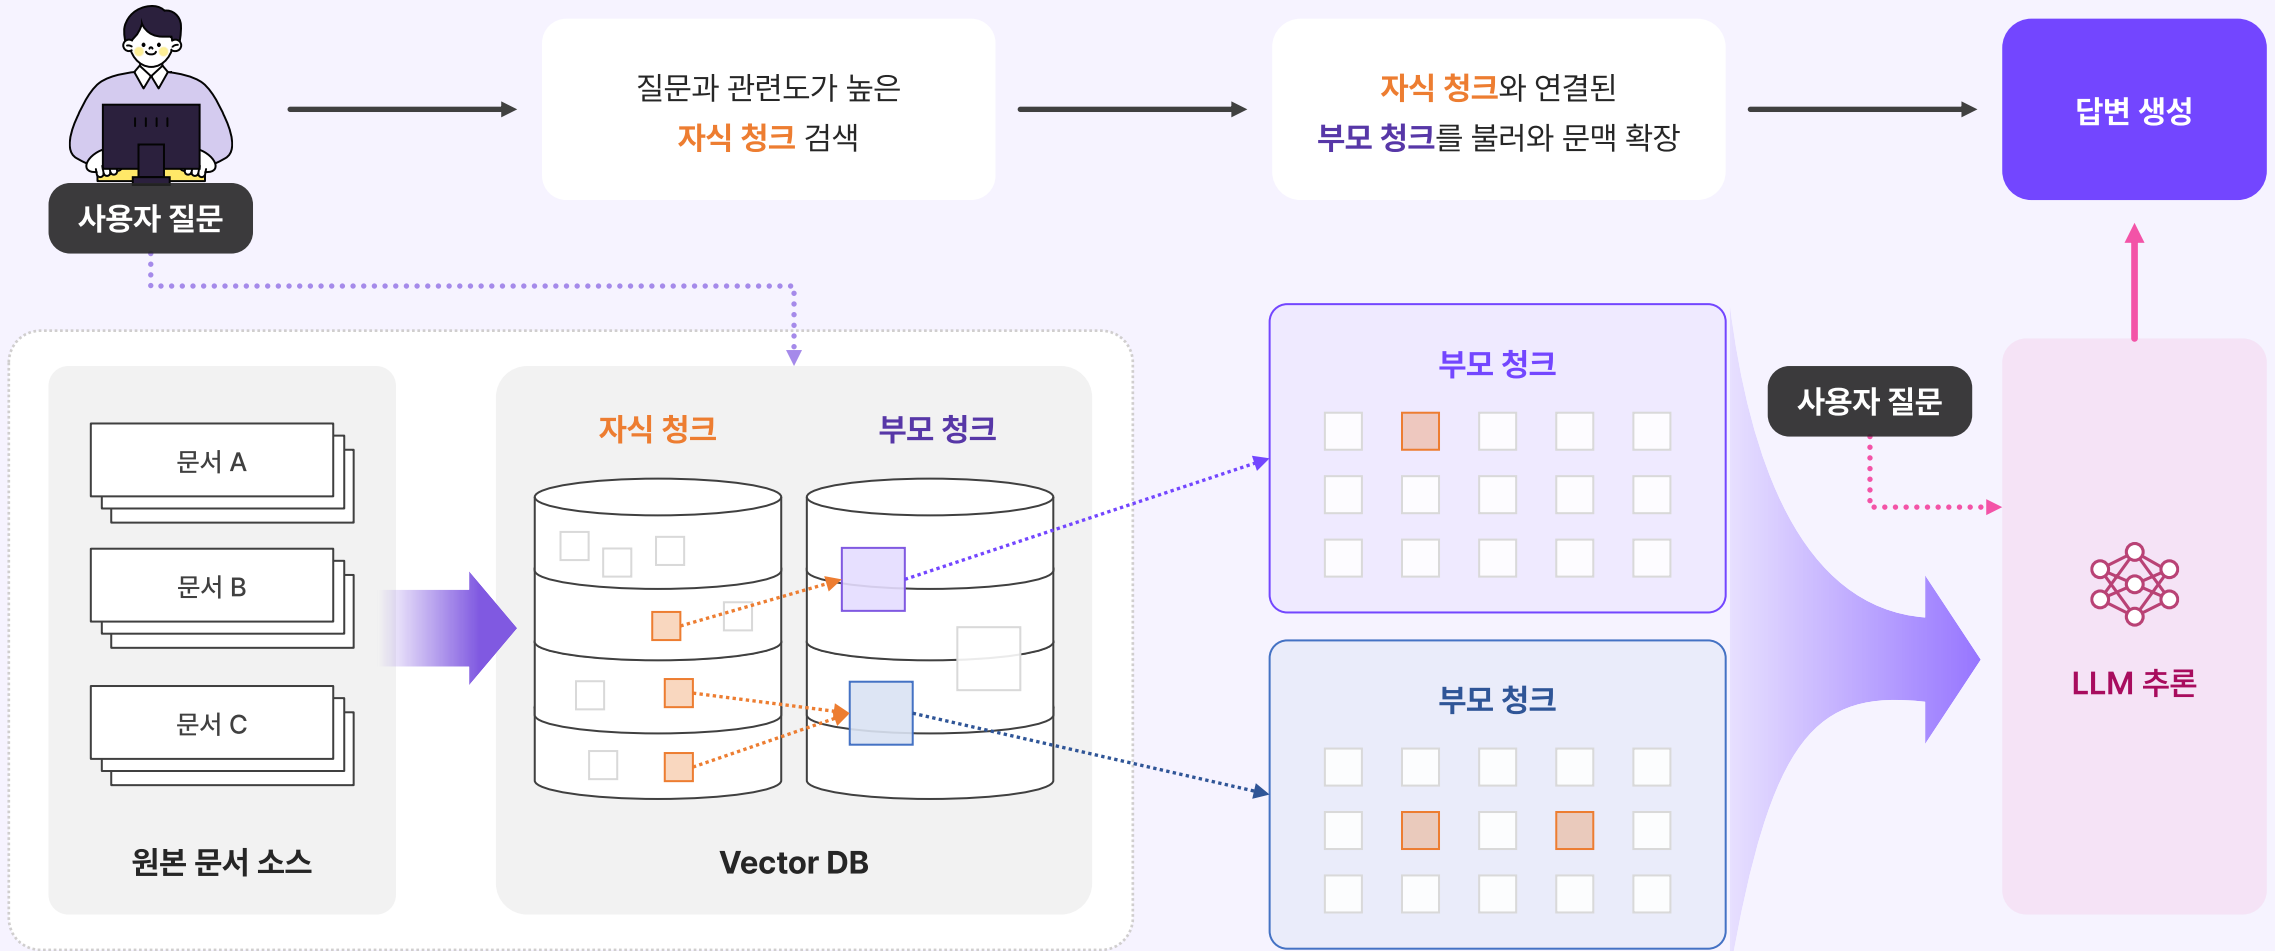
사용자 질문

질문과 관련도가 높은
자식 청크 검색

자식 청크와 연결된
부모 청크를 불러와 문맥 확장

답변 생성

문서 A

문서 B

문서 C

원본 문서 소스

자식 청크

부모 청크

Vector DB

부모 청크

부모 청크

사용자 질문

LLM 추론